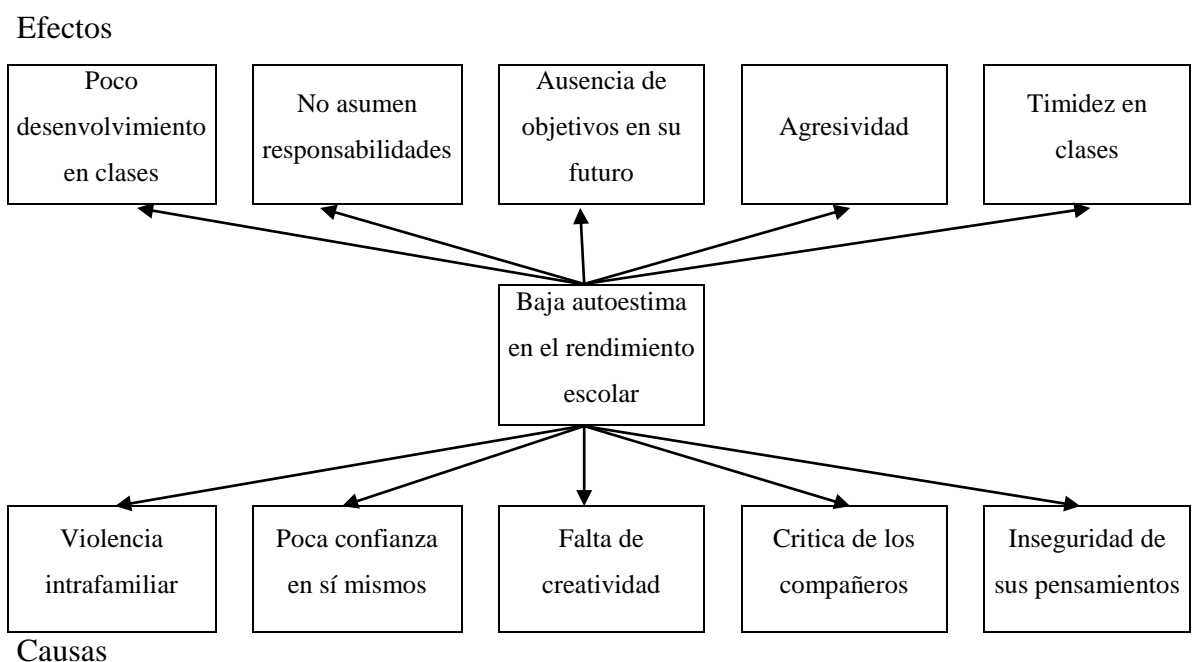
Efectos

Poco desenvolvimiento en clases

No asumen responsabilidades

Ausencia de objetivos en su futuro

Agresividad

Timidez en clases

Baja autoestima en el rendimiento escolar

Violencia intrafamiliar

Poca confianza en sí mismos

Falta de creatividad

Critica de los compañeros

Inseguridad de sus pensamientos

Causas